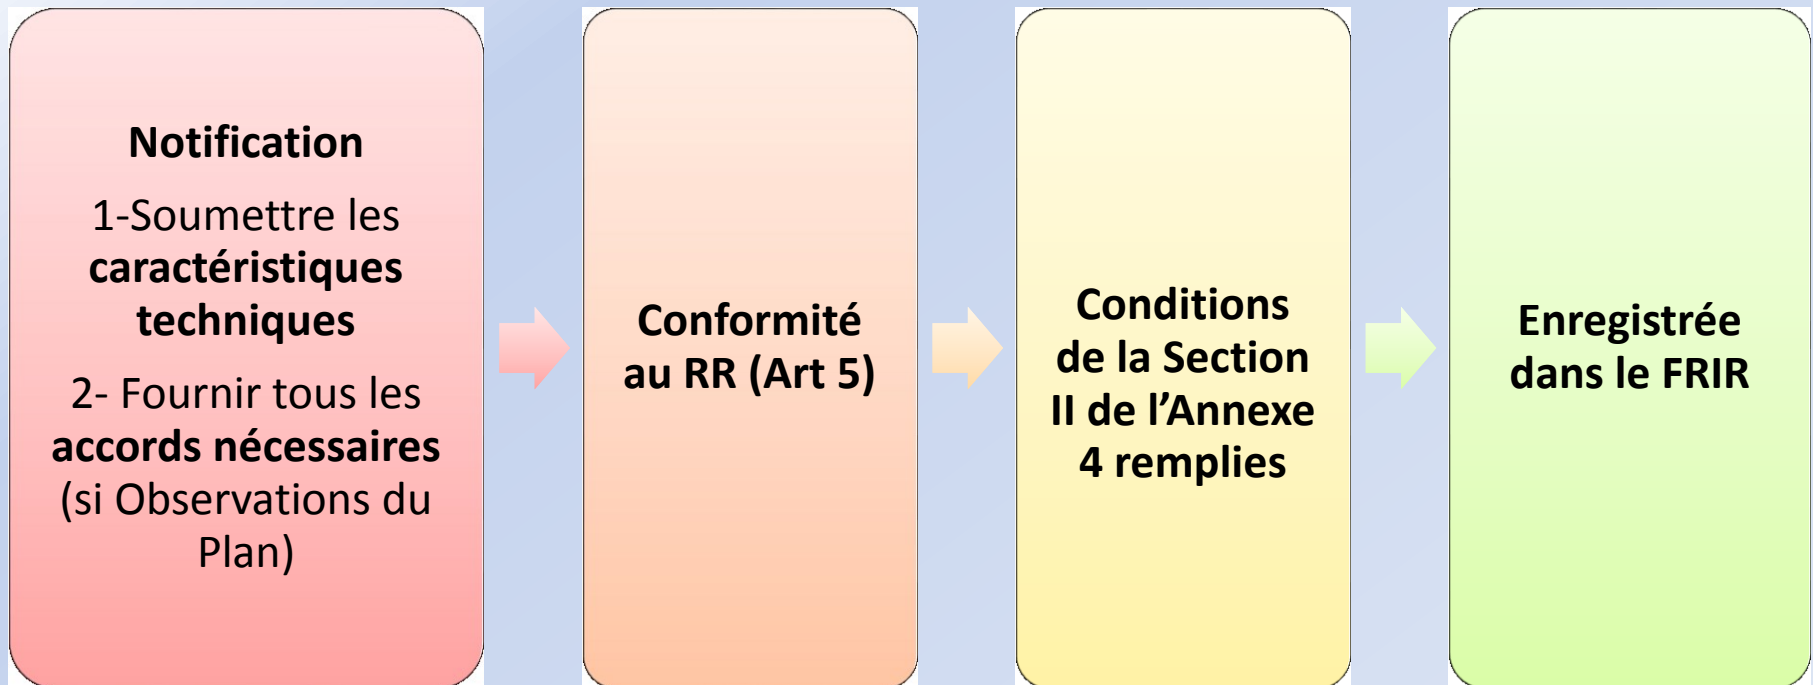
Notification

1-Soumettre les **caractéristiques techniques**

2- Fournir tous les **accords nécessaires** (si Observations du Plan)

Conformité au RR (Art 5)

Conditions de la Section II de l'Annexe 4 remplies

Enregistrée dans le FRIR